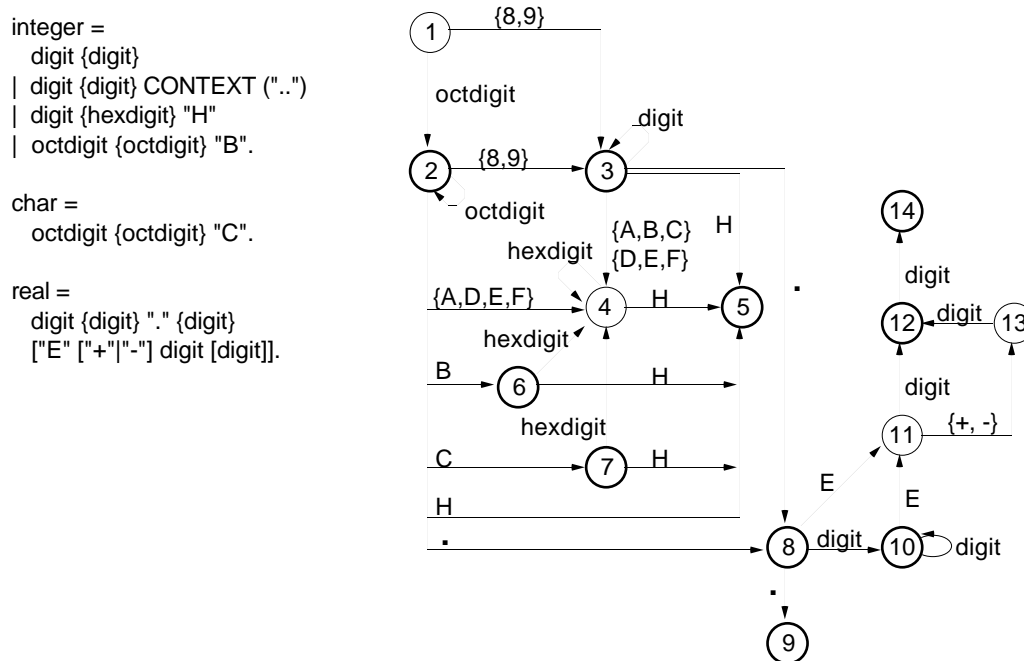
integer =
digit {digit}
| digit {digit} CONTEXT ("..")
| digit {hexdigit} "H"
| octdigit {octdigit} "B".

char =
octdigit {octdigit} "C".

real =
digit {digit} "." {digit}
["E" ["+"|"-"] digit [digit]].

1
{8,9}
octdigit
digit
2
{8,9}
3
octdigit
14
{A,B,C}
H
hexdigit
{D,E,F}
digit
.
{A,D,E,F}
4
H
5
12
digit
13
hexdigit
digit
B
6
H
11
{+, -}
hexdigit
C
7
H
E
E
H
.
8
digit
10
digit
.
9